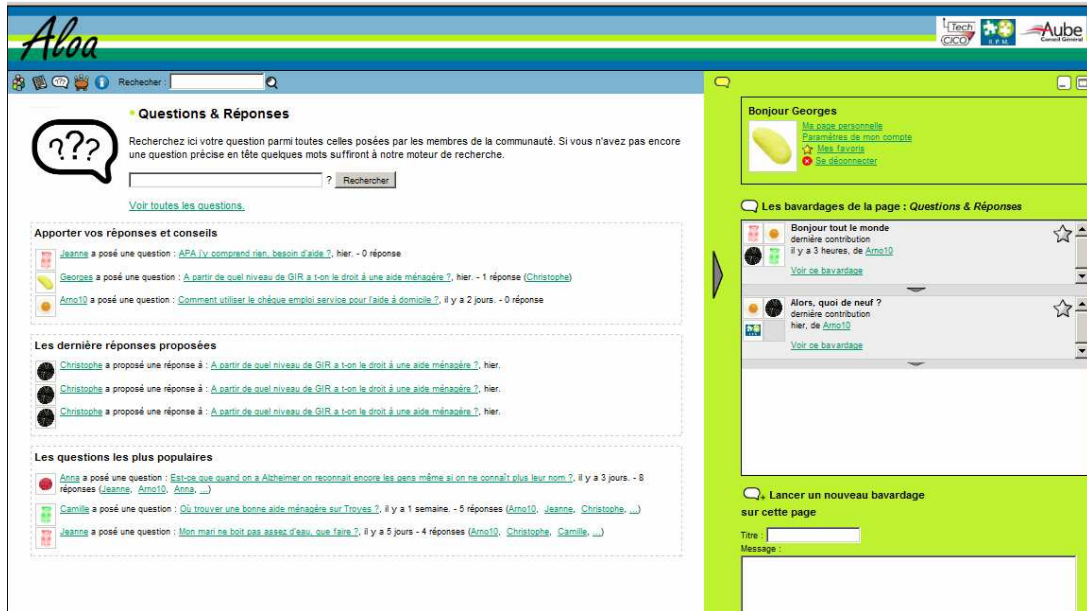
Aloa

Tech CICO

Aube Conseil Général

Rechercher :

Questions & Réponses

Recherchez ici votre question parmi toutes celles posées par les membres de la communauté. Si vous n'avez pas encore une question précise en tête quelques mots suffiront à notre moteur de recherche.

? Rechercher

Voir toutes les questions.

Apporter vos réponses et conseils

Jeanne a posé une question : APA j'y comprend rien, besoin d'aide ?, hier. - 0 réponse

Georges a posé une question : A partir de quel niveau de GIR a t-on le droit à une aide ménagère ?, hier. - 1 réponse (Christophe)

Arno10 a posé une question : Comment utiliser le chèque emploi service pour l'aide à domicile ?, il y a 2 jours. - 0 réponse

Les dernière réponses proposées

Christophe a proposé une réponse à : A partir de quel niveau de GIR a t-on le droit à une aide ménagère ?, hier.

Christophe a proposé une réponse à : A partir de quel niveau de GIR a t-on le droit à une aide ménagère ?, hier.

Christophe a proposé une réponse à : A partir de quel niveau de GIR a t-on le droit à une aide ménagère ?, hier.

Les questions les plus populaires

Anna a posé une question : Est-ce que quand on a Alzheimer on reconnait encore les gens même si on ne connaît plus leur nom ?, il y a 3 jours. - 8 réponses (Jeanne, Arno10, Anna, ...)

Camille a posé une question : Où trouver une bonne aide ménagère sur Troyes ?, il y a 1 semaine. - 5 réponses (Arno10, Jeanne, Christophe, ...)

Jeanne a posé une question : Mon mari ne boit pas assez d'eau, que faire ?, il y a 5 jours - 4 réponses (Arno10, Christophe, Camille, ...)

Bonjour Georges
Ma page personnelle
Paramètres de mon compte
Mes favoris
Se déconnecter

Les bavardages de la page : Questions & Réponses

Bonjour tout le monde
dernière contribution
il y a 3 heures, de Arno10
Voir ce bavardage

Alors, quoi de neuf ?
dernière contribution
hier, de Arno10
Voir ce bavardage

Lancer un nouveau bavardage sur cette page

Titre :
Message :